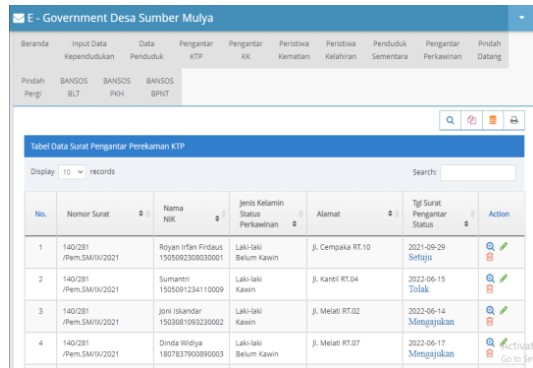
E - Government Desa Sumber Mulya

Beranda | Input Data Kependudukan | Data Penduduk | Pengantar KTP | Pengantar KK | Peristiwa Kematian | Peristiwa Kelahiran | Penduduk Sementara | Pengantar Perkawinan | Pindah Datang | Pindah Pergi | BANSOS BLT | BANSOS PKH | BANSOS BPNT

Tabel Data Surat Pengantar Perekaman KTP

Display 10 records

Search:

| No. | Nomor Surat | Nama NIK | Jenis Kelamin Status Perkawinan | Alamat | Tgl Surat Pengantar Status | Action |
|---|---|---|---|---|---|---|
| 1 | 140/281 /Pem.SM/IX/2021 | Royan Irfan Firdaus 1505092308030001 | Laki-laki Belum Kawin | Jl. Cempaka RT.10 | 2021-09-29 Setuju | |
| 2 | 140/281 /Pem.SM/IX/2021 | Sumantri 1505091234110009 | Laki-laki Kawin | Jl. Kantil RT.04 | 2022-06-15 Tolak | |
| 3 | 140/281 /Pem.SM/IX/2021 | Joni Iskandar 1503081093230002 | Laki-laki Kawin | Jl. Melati RT.02 | 2022-06-14 Mengajukan | |
| 4 | 140/281 /Pem.SM/IX/2021 | Dinda Widiya 1807837900890003 | Laki-laki Belum Kawin | Jl. Melati RT.07 | 2022-06-17 Mengajukan | |

Activat
Go to S